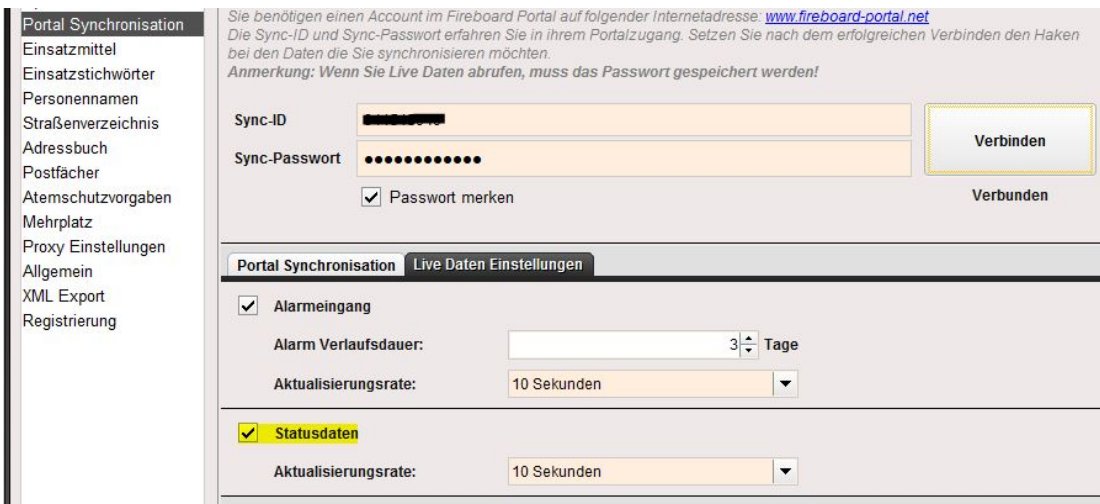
Portal Synchronisation
Einsatzmittel
Einsatzstichwörter
Personennamen
Straßenverzeichnis
Adressbuch
Postfächer
Atemschutzvorgaben
Mehrplatz
Proxy Einstellungen
Allgemein
XML Export
Registrierung

Sie benötigen einen Account im Fireboard Portal auf folgender Internetadresse: www.fireboard-portal.net
Die Sync-ID und Sync-Passwort erfahren Sie in ihrem Portalzugang. Setzen Sie nach dem erfolgreichen Verbinden den Haken bei den Daten die Sie synchronisieren möchten.
Anmerkung: Wenn Sie Live Daten abrufen, muss das Passwort gespeichert werden!

Sync-ID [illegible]
Sync-Passwort ●●●●●●●●●●●●
Verbinden
Passwort merken
Verbunden

Portal Synchronisation | Live Daten Einstellungen

Alarmeingang
Alarm Verlaufsdauer: 3 Tage
Aktualisierungsrate: 10 Sekunden

Statusdaten
Aktualisierungsrate: 10 Sekunden